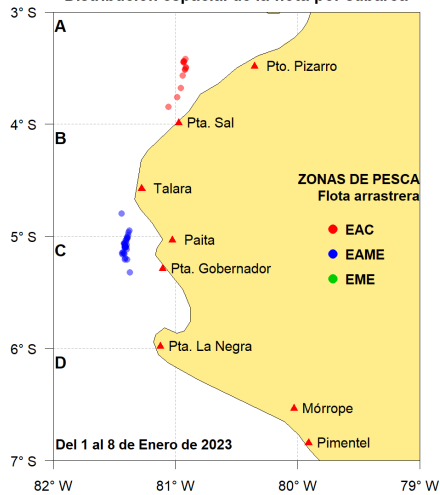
Distribución espacial de la flota por cabalas

3° S
4° S
5° S
6° S
7° S

A
B
C
D

Pto. Pizarro
Pta. Sal
Talara
Paita
Pta. Gobernador
Pta. La Negra
Mórrope
Pimentel

ZONAS DE PESCA
Flota arrastrera
EAC
EAME
EME

Del 1 al 8 de Enero de 2023

82° W
81° W
80° W
79° W